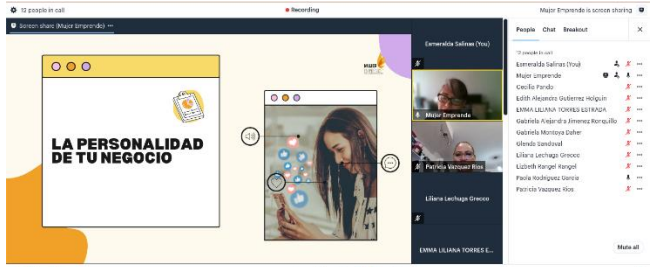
12 people in call

Recording

Mujer Emprende is screen sharing

Screen share (Mujer Emprende)

LA PERSONALIDAD DE TU NEGOCIO

MUJER EMPRENDE

Esmeralda Salinas (You)

Mujer Emprende

Patricia Vazquez Rios

Liliana Lechuga Grecco

EMMA LILIANA TORRES E...

People Chat Breakout

12 people in call

Esmeralda Salinas (You)
Mujer Emprende
Cecilia Pardo
Edith Alejandra Gutierrez Holguin
EMMA LILIANA TORRES ESTRADA
Gabriela Alejandra Jimenez Ronquillo
Gabriela Montoya Daher
Glenda Sandoval
Liliana Lechuga Grecco
Lizbeth Rangel Rangel
Paola Rodriguez Garcia
Patricia Vazquez Rios

Mute all